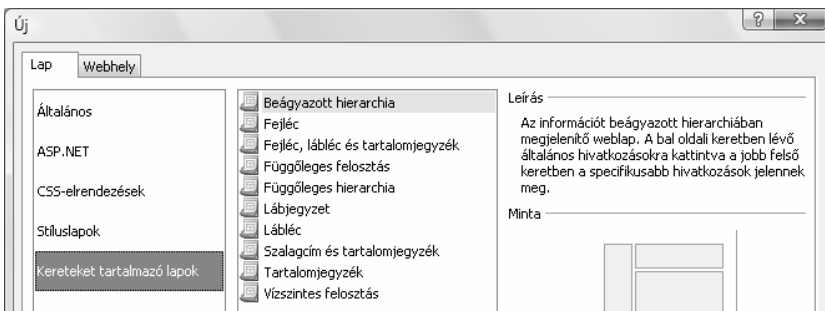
Új

?

Lap

Webhely

Általános

ASP.NET

CSS-elrendezések

Stíluslapok

Kereteket tartalmazó lapok

Beágyazott hierarchia

Fejléc

Fejléc, lábléc és tartalomjegyzék

Függőleges felosztás

Függőleges hierarchia

Lábjegyzet

Lábléc

Szalagcím és tartalomjegyzék

Tartalomjegyzék

Vízszintes felosztás

Leírás

Az információt beágyazott hierarchiában megjelenítő weblap. A bal oldali keretben lévő általános hivatkozásokra kattintva a jobb felső keretben a specifikusabb hivatkozások jelennek meg.

Minta